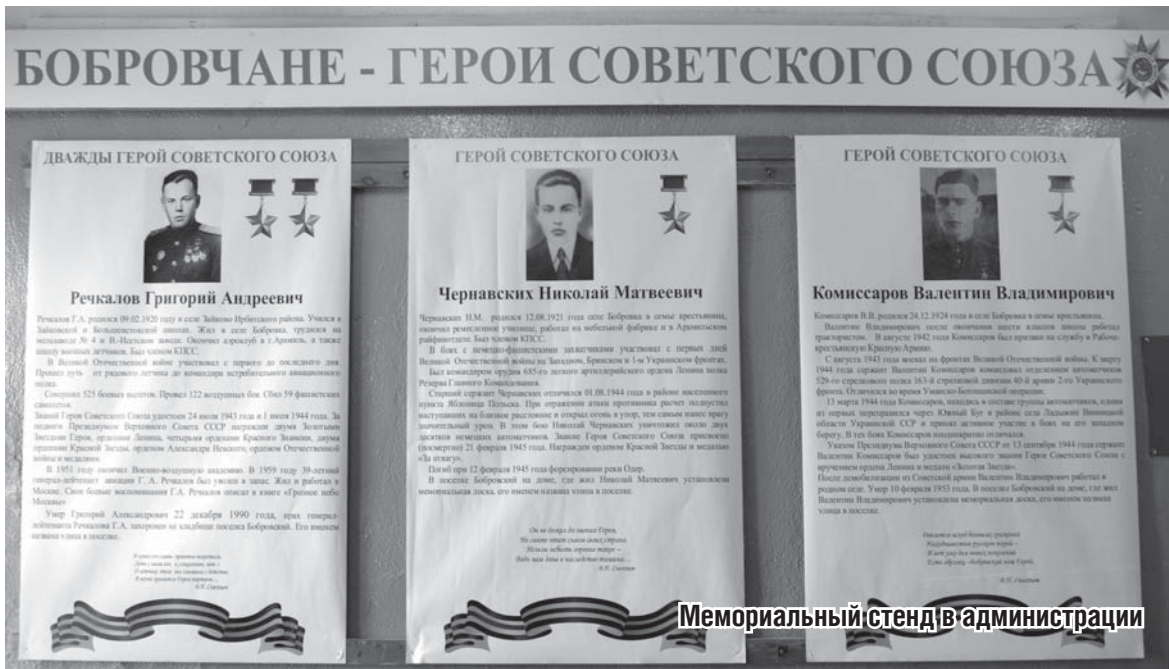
БОБРОВЧАНЕ - ГЕРОИ СОВЕТСКОГО СОЮЗА

ДВАЖДЫ ГЕРОЙ СОВЕТСКОГО СОЮЗА

Речкалов Григорий Андреевич

Речкалов Г.А. родился 09.02.1920 году в селе Зайково Ирбитского района. Учился в Зайковской и Большеистокской школах. Жил в селе Боброва, трудился на механическом № 4 и В.-Исетском заводе. Окончил аэроклуб в г.Арамиль, а также школу военных летчиков. Был членом КПСС.

В Великой Отечественной войне участвовал с первого до последнего дня. Прошел путь от рядового летчика до командира истребительного авиационного полка.

Совершил 525 боевых вылетов. Провел 122 воздушных боя. Сбил 59 фашистских самолетов.

Звание Героя Советского Союза удостоен 24 июля 1943 года и 1 июля 1944 года. За подвиги Президиумом Верховного Совета СССР награжден двумя Золотыми Звездами Героя, орденами Ленина, четырьмя орденами Красного Знамени, двумя орденами Красной Звезды, орденом Александра Невского, орденом Отечественной войны и медалями.

В 1951 году окончил Военно-воздушную академию. В 1959 году 39-летний генерал-лейтенант авиации Г. А. Речкалов был уволен в запас. Жил и работал в Москве. Свои боевые воспоминания Г.А. Речкалов описал в книге «Грозное небо Москвы»

Умер Григорий Александрович 22 декабря 1990 года, прах генерал-лейтенанта Речкалова Г.А. захоронен на кладбище поселка Бобровский. Его именем названа улица в поселке.

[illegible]

ГЕРОЙ СОВЕТСКОГО СОЮЗА

Чернавских Николай Матвеевич

Чернавских Н.М. родился 12.08.1921 года в селе Боброва в семье крестьянина, окончил ремесленное училище, работал на мебельной фабрике и в Арамильском райфинотделе. Был членом КПСС.

В боях с немецко-фашистскими захватчиками участвовал с первых дней Великой Отечественной войны на Западном, Брянском и 1-м Украинском фронтах.

Был командиром орудия 685-го легкого артиллерийского ордена Ленина полка Резерва Главного Командования.

Старший сержант Чернавских отличился 01.08.1944 года в районе населенного пункта Яблоница Польска. При отражении атаки противника расчет подпустил наступающих на близкое расстояние и открыл огонь в упор, тем самым нанес врагу значительный урон. В этом бою Николай Чернавских уничтожил около двух десятков немецких автоматчиков. Звание Героя Советского Союза присвоено (посмертно) 21 февраля 1945 года. Награжден орденом Красной Звезды и медалью «За отвагу».

Погиб при 12 февраля 1945 года форсировании реки Одер.

В поселке Бобровский на доме, где жил Николай Матвеевич установлена мемориальная доска, его именем названа улица в поселке.

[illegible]

ГЕРОЙ СОВЕТСКОГО СОЮЗА

Комиссаров Валентин Владимирович

Комиссаров В.В. родился 24.12.1924 года в селе Боброва в семье крестьянина.

Валентин Владимирович после окончания шести классов школы работал трактористом. В августе 1942 года Комиссаров был призван на службу в Рабоче-крестьянскую Красную Армию.

С августа 1943 года воевал на фронтах Великой Отечественной войны. К марту 1944 года сержант Валентин Комиссаров командовал отделением автоматчиков 529-го стрелкового полка 163-й стрелковой дивизии 40-й армии 2-го Украинского фронта. Отличился во время Уманско-Ботошанской операции.

13 марта 1944 года Комиссаров, находясь в составе группы автоматчиков, одним из первых переправился через Южный Буг в районе села Ладыжин Винницкой области Украинской ССР и принял активное участие в боях на его западном берегу. В тех боях Комиссаров неоднократно отличался.

Указом Президиума Верховного Совета СССР от 13 сентября 1944 года сержант Валентин Комиссаров был удостоен высокого звания Героя Советского Союза с вручением ордена Ленина и медали «Золотая Звезда».

После демобилизации из Советской армии Валентин Владимирович работал в родном селе. Умер 10 февраля 1953 года. В поселке Бобровский на доме, где жил Валентин Владимирович установлена мемориальная доска, его именем названа улица в поселке.

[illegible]

Мемориальный стенд в администрации